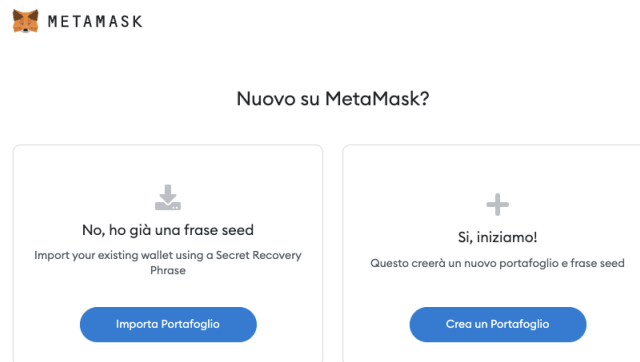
METAMASK

Nuovo su MetaMask?

No, ho già una frase seed

Import your existing wallet using a Secret Recovery Phrase

Importa Portafoglio

Si, iniziamo!

Questo creerà un nuovo portafoglio e frase seed

Crea un Portafoglio